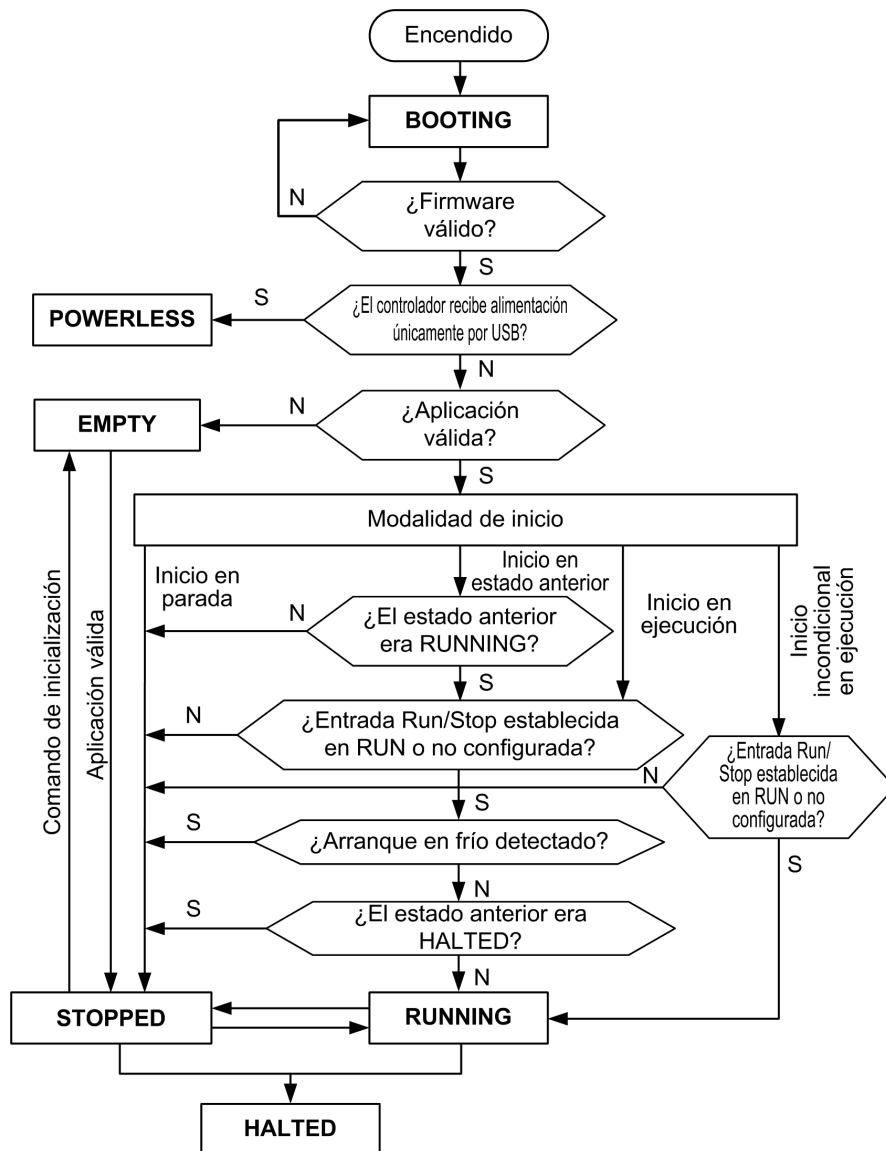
Encendido

BOOTING

N

¿Firmware válido?

S

S

POWERLESS

¿El controlador recibe alimentación únicamente por USB?

N

N

EMPTY

¿Aplicación válida?

S

Modalidad de inicio

Comando de inicialización

Aplicación válida

Inicio en parada

Inicio en estado anterior

Inicio en ejecución

Inicio incondicional en ejecución

N

¿El estado anterior era RUNNING?

S

N

¿Entrada Run/Stop establecida en RUN o no configurada?

¿Entrada Run/ Stop establecida en RUN o no configurada?

N

S

S

¿Arranque en frío detectado?

N

S

S

¿El estado anterior era HALTED?

N

STOPPED

RUNNING

HALTED